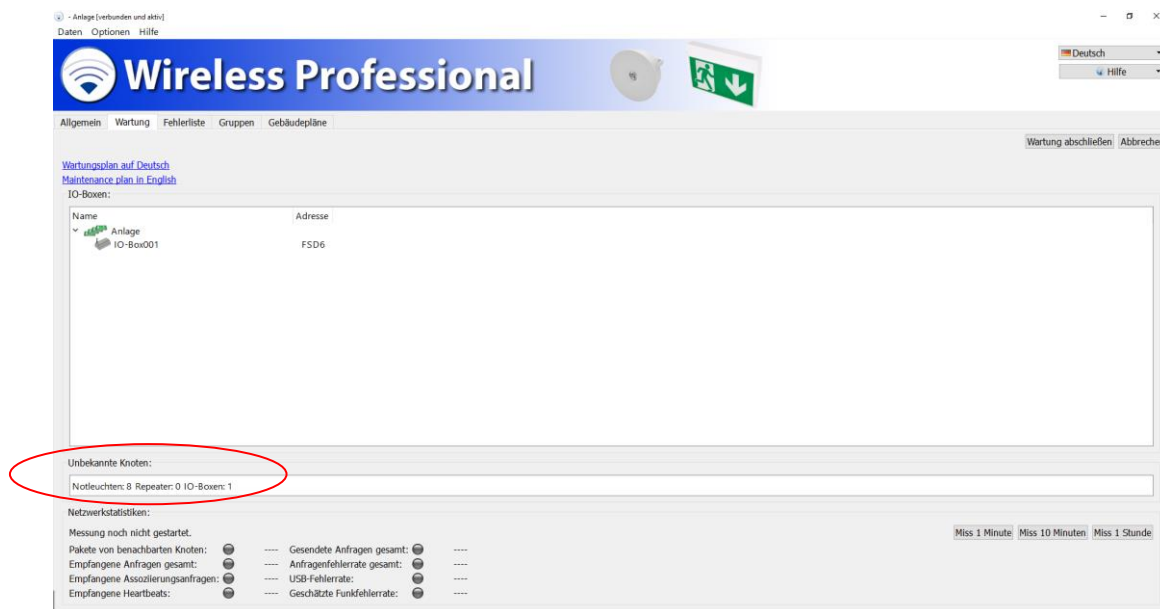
- Anlage [verbunden und aktiv]
Daten Optionen Hilfe

Wireless Professional

Deutsch
Hilfe

Allgemein Wartung Fehlerliste Gruppen Gebäudepläne

Wartung abschließen Abbreche

Wartungsplan auf Deutsch
Maintenance plan in English
IO-Boxen:

| Name | Adresse |
|---|---|
| Anlage | |
| IO-Box001 | FSD6 |

Unbekannte Knoten:
Notleuchten: 8 Repeater: 0 IO-Boxen: 1

Netzwerkstatistiken:
Messung noch nicht gestartet.

Miss 1 Minute Miss 10 Minuten Miss 1 Stunde

| | | | |
|---|---|---|---|
| Pakete von benachbarten Knoten: | ---- | Gesendete Anfragen gesamt: | ---- |
| Empfangene Anfragen gesamt: | ---- | Anfragenfehlerrate gesamt: | ---- |
| Empfangene Assoziierungsanfragen: | ---- | USB-Fehlerrate: | ---- |
| Empfangene Heartbeats: | ---- | Geschätzte Funkfehlerrate: | ---- |